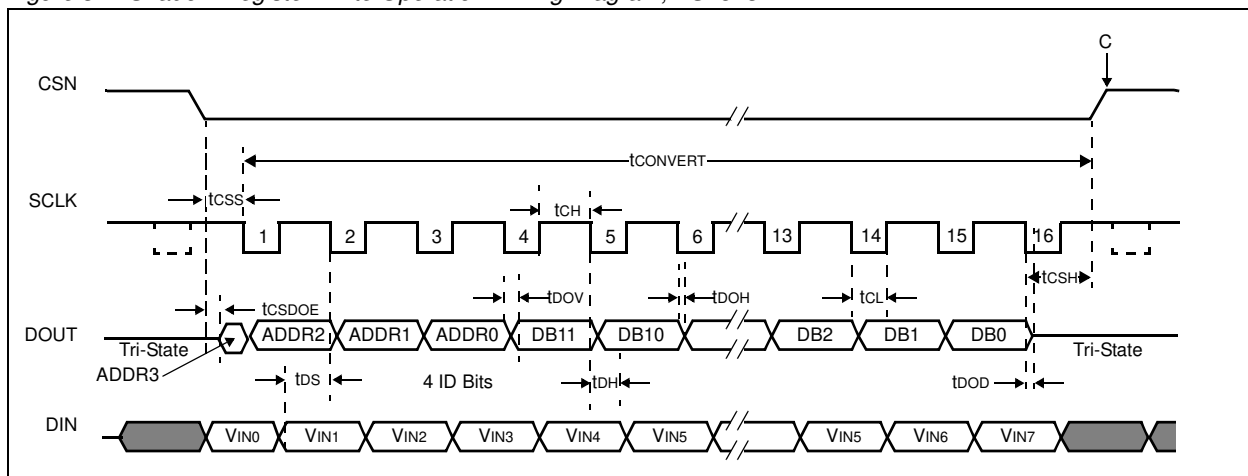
C

CSN

tCONVERT

SCLK

tCSS

tCH

1 2 3 4 5 6 13 14 15 16

tDOV

tDOH

tCL

tCSH

tCSDOE

DOUT

ADDR2 ADDR1 ADDR0 DB11 DB10 DB2 DB1 DB0

Tri-State

Tri-State

ADDR3

tDS

4 ID Bits

tDH

tDOD

DIN

VIN0 VIN1 VIN2 VIN3 VIN4 VIN5 VIN5 VIN6 VIN7